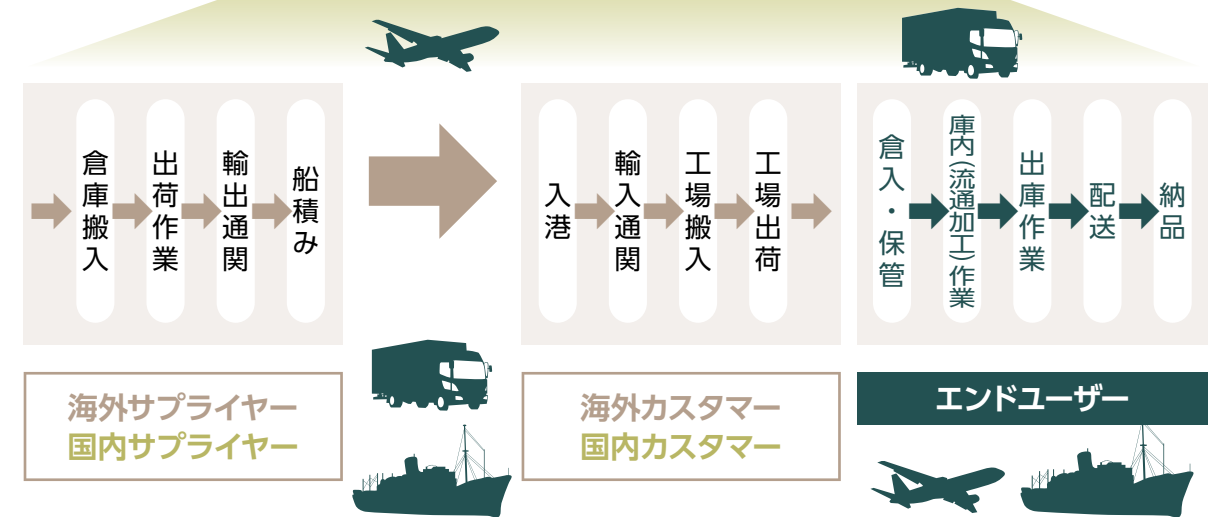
倉庫搬入

出荷作業

輸出通関

船積み

入港

輸入通関

工場搬入

工場出荷

倉入・保管

庫内(流通加工)作業

出庫作業

配送

納品

海外サプライヤー
国内サプライヤー

海外カスタマー
国内カスタマー

エンドユーザー